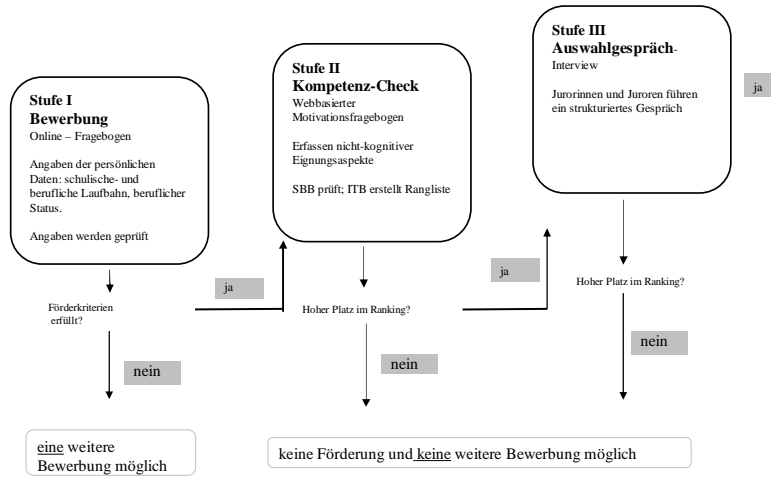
Stufe I
Bewerbung
Online – Fragebogen

Angaben der persönlichen Daten: schulische- und berufliche Laufbahn, beruflicher Status.

Angaben werden geprüft

Förderkriterien erfüllt?

ja

nein

eine weitere Bewerbung möglich

Stufe II
Kompetenz-Check
Webbasierter Motivationsfragebogen

Erfassen nicht-kognitiver Eignungsaspekte

SBB prüft; ITB erstellt Rangliste

Hoher Platz im Ranking?

ja

nein

keine Förderung und keine weitere Bewerbung möglich

Stufe III
Auswahlgespräch-
Interview

Jurorinnen und Juroren führen ein strukturiertes Gespräch

ja

Hoher Platz im Ranking?

nein